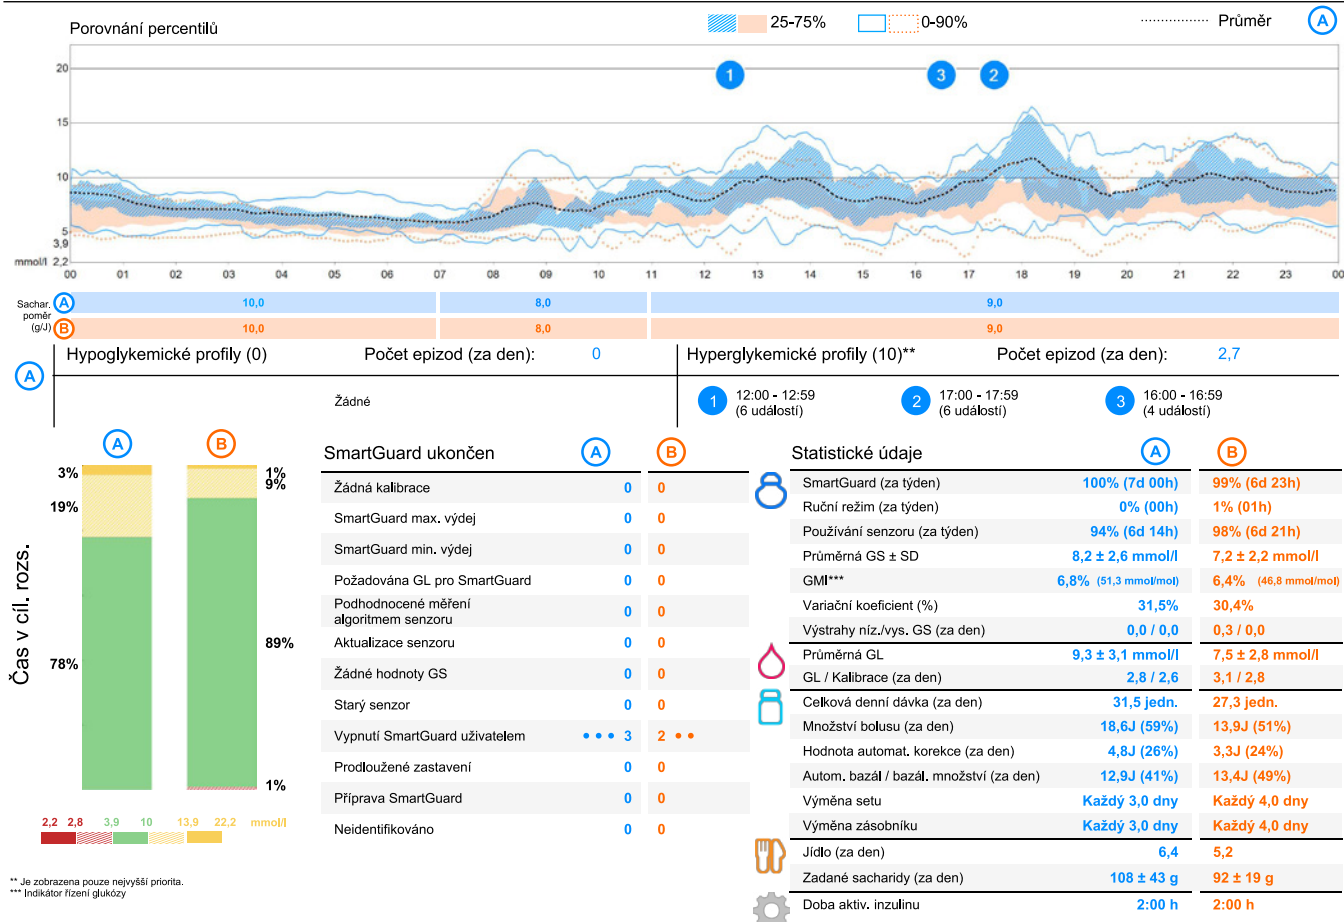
Porovnání percentilů

25-75%

0-90%

Průměr

A

1 3 2

20
15
10
5
3,9
2,2
mmol/l

00 01 02 03 04 05 06 07 08 09 10 11 12 13 14 15 16 17 18 19 20 21 22 23 00

Sachar. poměr (g/J)

A 10,0 8,0 9,0
B 10,0 8,0 9,0

A

Hypoglykemické profily (0) Počet epizod (za den): 0

Žádné

Hyperglykemické profily (10)** Počet epizod (za den): 2,7

1 12:00 - 12:59 (6 událostí)
2 17:00 - 17:59 (6 událostí)
3 16:00 - 16:59 (4 událostí)

Čas v cíl. rozs.

A B

3%
19%
78%

1%
9%
89%
1%

2,2 2,8 3,9 10 13,9 22,2 mmol/l

| SmartGuard ukončen | A | B |
|---|---|---|
| Žádná kalibrace | 0 | 0 |
| SmartGuard max. výdej | 0 | 0 |
| SmartGuard min. výdej | 0 | 0 |
| Požadována GL pro SmartGuard | 0 | 0 |
| Podhodnocené měření algoritmem senzoru | 0 | 0 |
| Aktualizace senzoru | 0 | 0 |
| Žádné hodnoty GS | 0 | 0 |
| Starý senzor | 0 | 0 |
| Vypnutí SmartGuard uživatelem | ••• 3 | 2 •• |
| Prodloužené zastavení | 0 | 0 |
| Příprava SmartGuard | 0 | 0 |
| Neidentifikováno | 0 | 0 |

| Statistické údaje | A | B |
|---|---|---|
| SmartGuard (za týden) | 100% (7d 00h) | 99% (6d 23h) |
| Ruční režim (za týden) | 0% (00h) | 1% (01h) |
| Používání senzoru (za týden) | 94% (6d 14h) | 98% (6d 21h) |
| Průměrná GS ± SD | 8,2 ± 2,6 mmol/l | 7,2 ± 2,2 mmol/l |
| GMI*** | 6,8% (51,3 mmol/mol) | 6,4% (46,8 mmol/mol) |
| Variační koeficient (%) | 31,5% | 30,4% |
| Výstrahy níz./vys. GS (za den) | 0,0 / 0,0 | 0,3 / 0,0 |
| Průměrná GL | 9,3 ± 3,1 mmol/l | 7,5 ± 2,8 mmol/l |
| GL / Kalibrace (za den) | 2,8 / 2,6 | 3,1 / 2,8 |
| Celková denní dávka (za den) | 31,5 jedn. | 27,3 jedn. |
| Množství bolusu (za den) | 18,6J (59%) | 13,9J (51%) |
| Hodnota automat. korekce (za den) | 4,8J (26%) | 3,3J (24%) |
| Autom. bazál / bazál. množství (za den) | 12,9J (41%) | 13,4J (49%) |
| Výměna setu | Každý 3,0 dny | Každý 4,0 dny |
| Výměna zásobníku | Každý 3,0 dny | Každý 4,0 dny |
| Jídlo (za den) | 6,4 | 5,2 |
| Zadané sacharidy (za den) | 108 ± 43 g | 92 ± 19 g |
| Doba aktiv. inzulinu | 2:00 h | 2:00 h |

** Je zobrazena pouze nejvyšší priorita.
*** Indikátor řízení glukózy